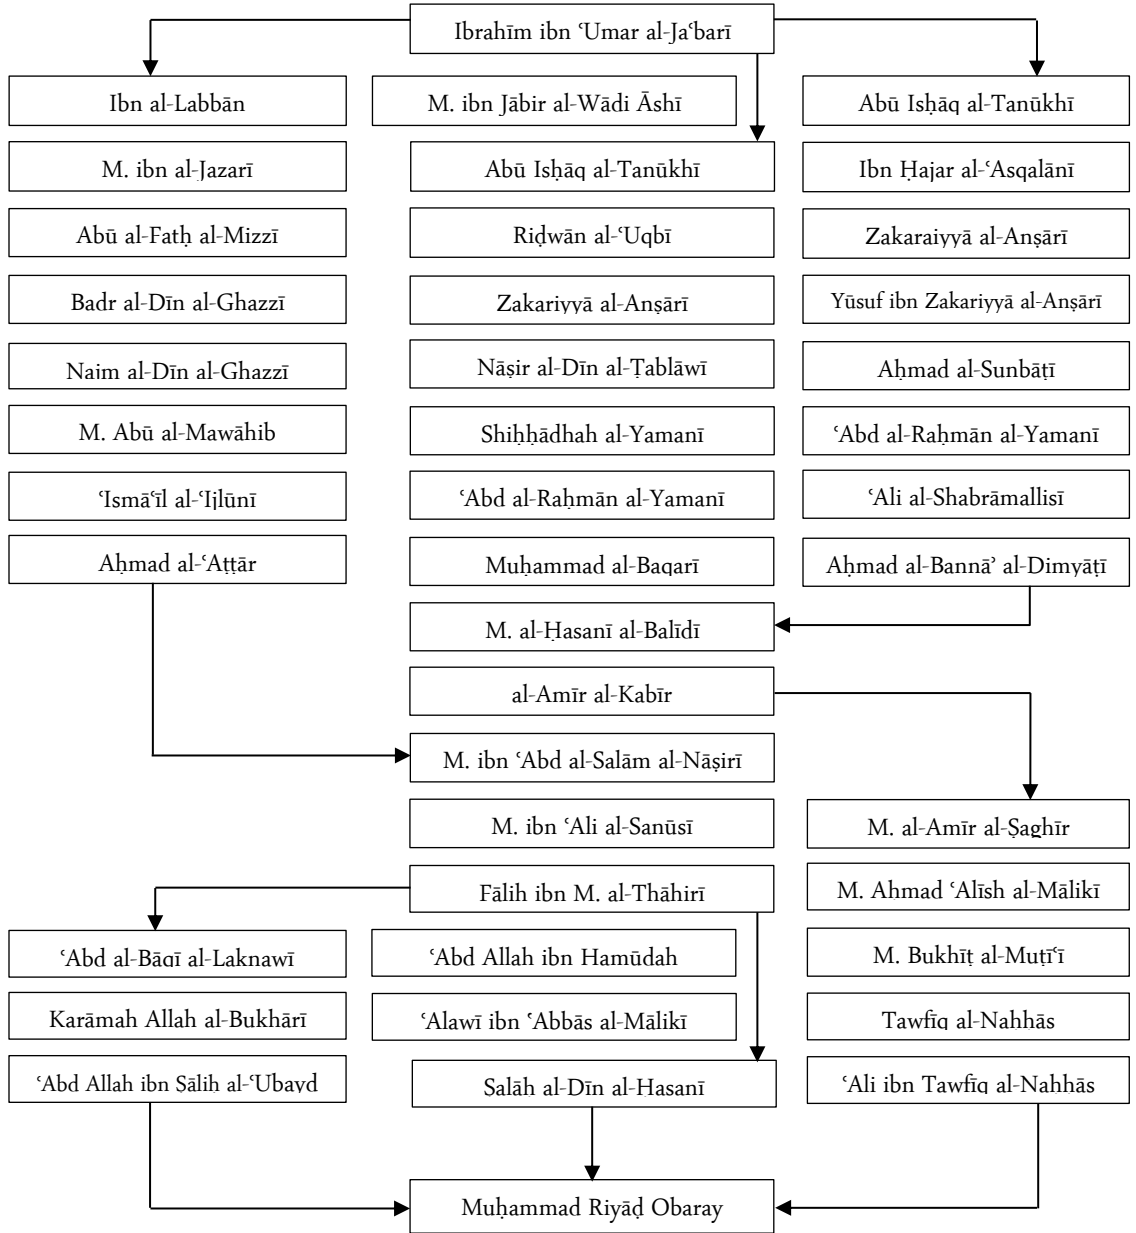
Ibrahīm ibn ʿUmar al-Jaʿbarī

Ibn al-Labbān

M. ibn al-Jazarī

Abū al-Fatḥ al-Mizzī

Badr al-Dīn al-Ghazzī

Naim al-Dīn al-Ghazzī

M. Abū al-Mawāhib

ʿIsmāʿīl al-ʿIjlūnī

Aḥmad al-ʿAṭṭār

M. ibn Jābir al-Wādi Āshī

Abū Isḥāq al-Tanūkhī

Riḍwān al-ʿUqbī

Zakariyyā al-Anṣārī

Nāṣir al-Dīn al-Ṭablāwī

Shiḥḥādhah al-Yamanī

ʿAbd al-Raḥmān al-Yamanī

Muḥammad al-Baqarī

Abū Isḥāq al-Tanūkhī

Ibn Ḥajar al-ʿAsqalānī

Zakaraiyyā al-Anṣārī

Yūsuf ibn Zakariyyā al-Anṣārī

Aḥmad al-Sunbāṭī

ʿAbd al-Raḥmān al-Yamanī

ʿAli al-Shabrāmallisī

Aḥmad al-Bannāʾ al-Dimyāṭī

M. al-Ḥasanī al-Balīdī

al-Amīr al-Kabīr

M. ibn ʿAbd al-Salām al-Nāṣirī

M. ibn ʿAli al-Sanūsī

M. al-Amīr al-Ṣaghīr

Fālih ibn M. al-Thāhirī

M. Ahmad ʿAlīsh al-Mālikī

ʿAbd al-Bāqī al-Laknawī

ʿAbd Allah ibn Hamūdah

M. Bukhīṭ al-Muṭīʿī

Karāmah Allah al-Bukhārī

ʿAlawī ibn ʿAbbās al-Mālikī

Tawfīq al-Nahhās

ʿAbd Allah ibn Ṣālih al-ʿUbayd

Salāh al-Dīn al-Hasanī

ʿAli ibn Tawfīq al-Nahhās

Muḥammad Riyāḍ Obaray